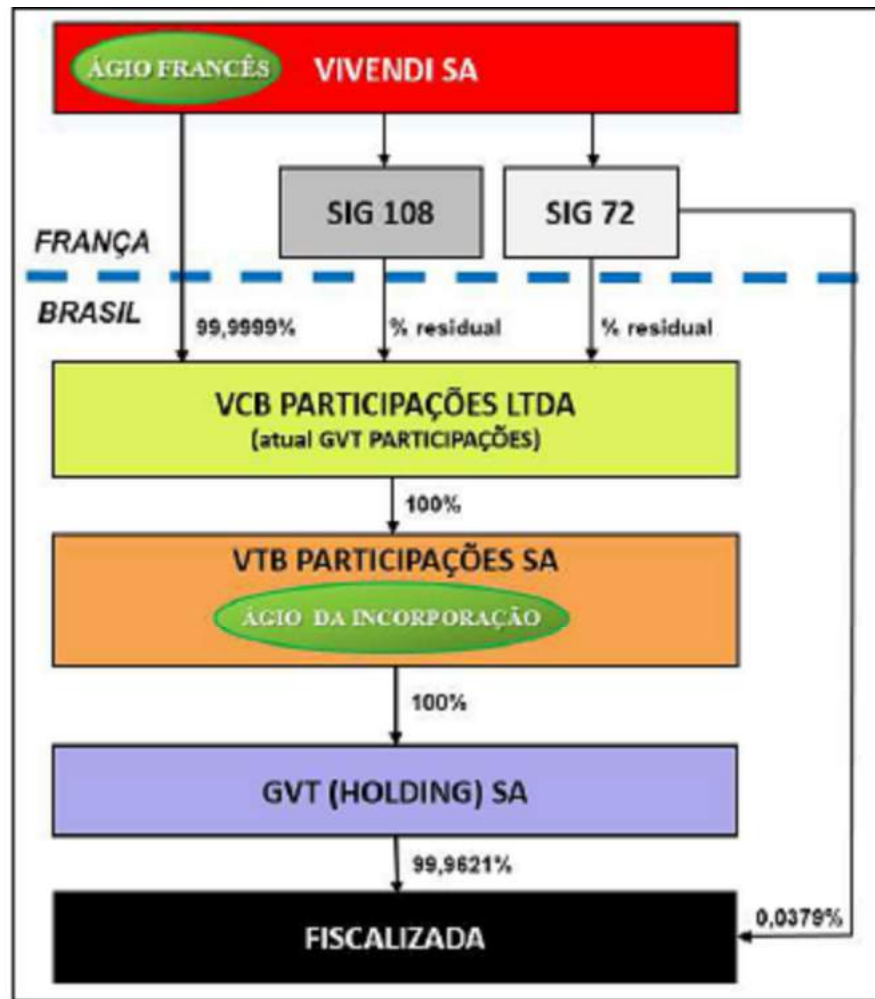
ÁGIO FRANCÊS

VIVENDI SA

SIG 108

SIG 72

FRANÇA

BRASIL

99,9999%

% residual

% residual

VCB PARTICIPAÇÕES LTDA
(atual GVT PARTICIPAÇÕES)

100%

VTB PARTICIPAÇÕES SA

ÁGIO DA INCORPORAÇÃO

100%

GVT (HOLDING) SA

99,9621%

0,0379%

FISCALIZADA